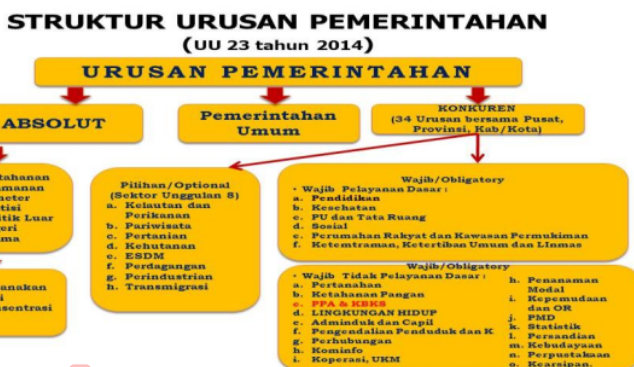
STRUKTUR URUSAN PEMERINTAHAN
(UU 23 tahun 2014)

URUSAN PEMERINTAHAN

ABSOLUT

Pemerintahan Umum

KONKUREN
(34 Urusan bersama Pusat, Provinsi, Kab/Kota)

tahanan
amanan
neter
stisi
itik Luar
eri
ma

anakan
sentrasi

Pilihan/Optional
(Sektor Unggulan 8)
a. Kelautan dan Perikanan
b. Pariwisata
c. Pertanian
d. Kehutanan
e. ESDM
f. Perdagangan
g. Perindustrian
h. Transmigrasi

Wajib/Obligatory
• Wajib Pelayanan Dasar :
a. Pendidikan
b. Kesehatan
c. PU dan Tata Ruang
d. Sosial
e. Perumahan Rakyat dan Kawasan Permukiman
f. Ketemtraman, Ketertiban Umum dan LInmas

Wajib/Obligatory
• Wajib Tidak Pelayanan Dasar :
a. Pertanahan
b. Ketahanan Pangan
c. PPA & KBKS
d. LINGKUNGAN HIDUP
e. Adminduk dan Capil
f. Pengendalian Penduduk dan K
g. Perhubungan
h. Kominfo
i. Koperasi, UKM

h. Penanaman Modal
i. Kepemudaan dan OR
j. PMD
k. Statistik
l. Persandian
m. Kebudayaan
n. Perpustakaan
o. Kearsipan.